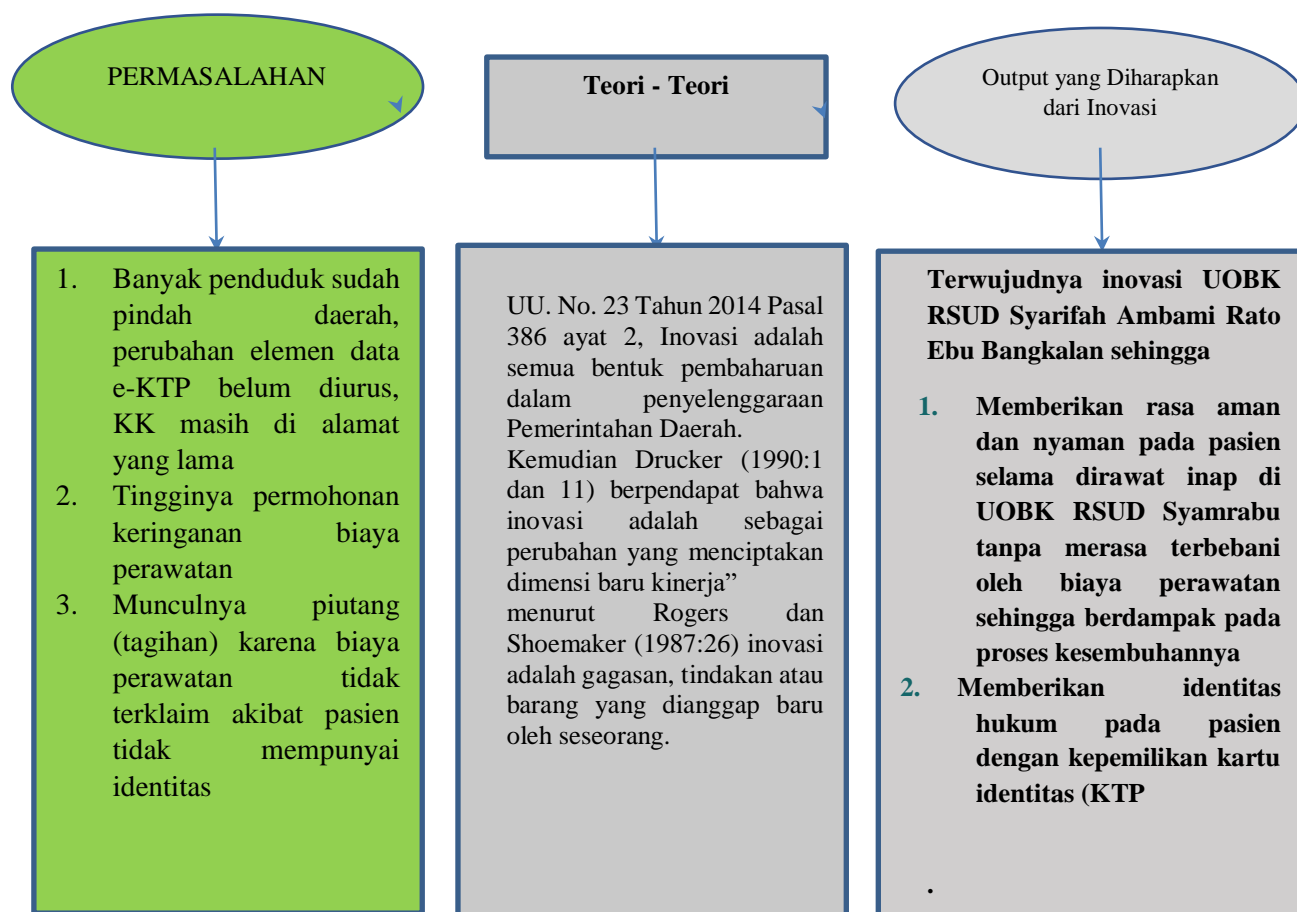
PERMASALAHAN

1. Banyak penduduk sudah pindah daerah, perubahan elemen data e-KTP belum diurus, KK masih di alamat yang lama
2. Tingginya permohonan keringanan biaya perawatan
3. Munculnya piutang (tagihan) karena biaya perawatan tidak terklaim akibat pasien tidak mempunyai identitas

Teori - Teori

UU. No. 23 Tahun 2014 Pasal 386 ayat 2, Inovasi adalah semua bentuk pembaharuan dalam penyelenggaraan Pemerintahan Daerah.
Kemudian Drucker (1990:1 dan 11) berpendapat bahwa inovasi adalah sebagai perubahan yang menciptakan dimensi baru kinerja"
menurut Rogers dan Shoemaker (1987:26) inovasi adalah gagasan, tindakan atau barang yang dianggap baru oleh seseorang.

Output yang Diharapkan dari Inovasi

Terwujudnya inovasi UOBK RSUD Syarifah Ambami Rato Ebu Bangkalan sehingga

1. Memberikan rasa aman dan nyaman pada pasien selama dirawat inap di UOBK RSUD Syamrabu tanpa merasa terbebani oleh biaya perawatan sehingga berdampak pada proses kesembuhannya
2. Memberikan identitas hukum pada pasien dengan kepemilikan kartu identitas (KTP

.